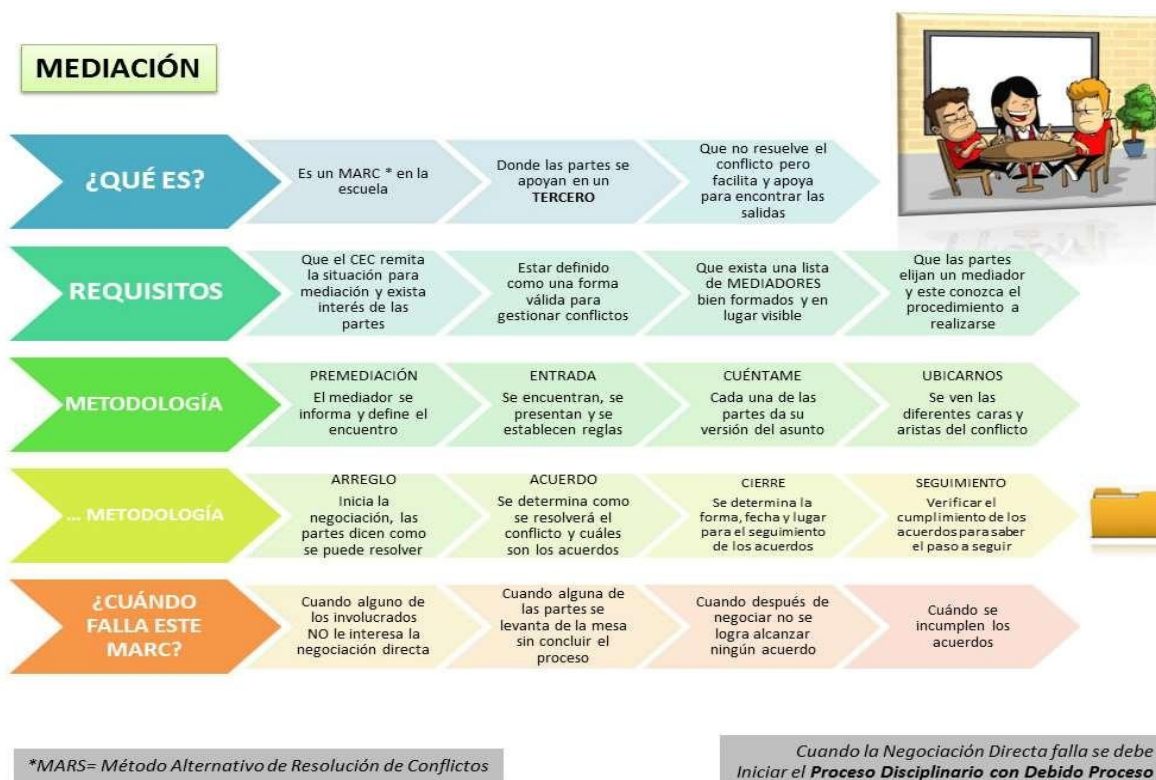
MEDIACIÓN

¿QUÉ ES?

Es un MARC * en la escuela

Donde las partes se apoyan en un TERCERO

Que no resuelve el conflicto pero facilita y apoya para encontrar las salidas

REQUISITOS

Que el CEC remita la situación para mediación y exista interés de las partes

Estar definido como una forma válida para gestionar conflictos

Que exista una lista de MEDIADORES bien formados y en lugar visible

Que las partes elijan un mediador y este conozca el procedimiento a realizarse

METODOLOGÍA

PREMEDIACIÓN
El mediador se informa y define el encuentro

ENTRADA
Se encuentran, se presentan y se establecen reglas

CUÉNTAME
Cada una de las partes da su versión del asunto

UBICARNOS
Se ven las diferentes caras y aristas del conflicto

... METODOLOGÍA

ARREGLO
Inicia la negociación, las partes dicen como se puede resolver

ACUERDO
Se determina como se resolverá el conflicto y cuáles son los acuerdos

CIERRE
Se determina la forma, fecha y lugar para el seguimiento de los acuerdos

SEGUIMIENTO
Verificar el cumplimiento de los acuerdos para saber el paso a seguir

¿CUÁNDO FALLA ESTE MARC?

Cuando alguno de los involucrados NO le interesa la negociación directa

Cuando alguna de las partes se levanta de la mesa sin concluir el proceso

Cuando después de negociar no se logra alcanzar ningún acuerdo

Cuándo se incumplen los acuerdos

*MARS= Método Alternativo de Resolución de Conflictos

Cuando la Negociación Directa falla se debe Iniciar el Proceso Disciplinario con Debido Proceso